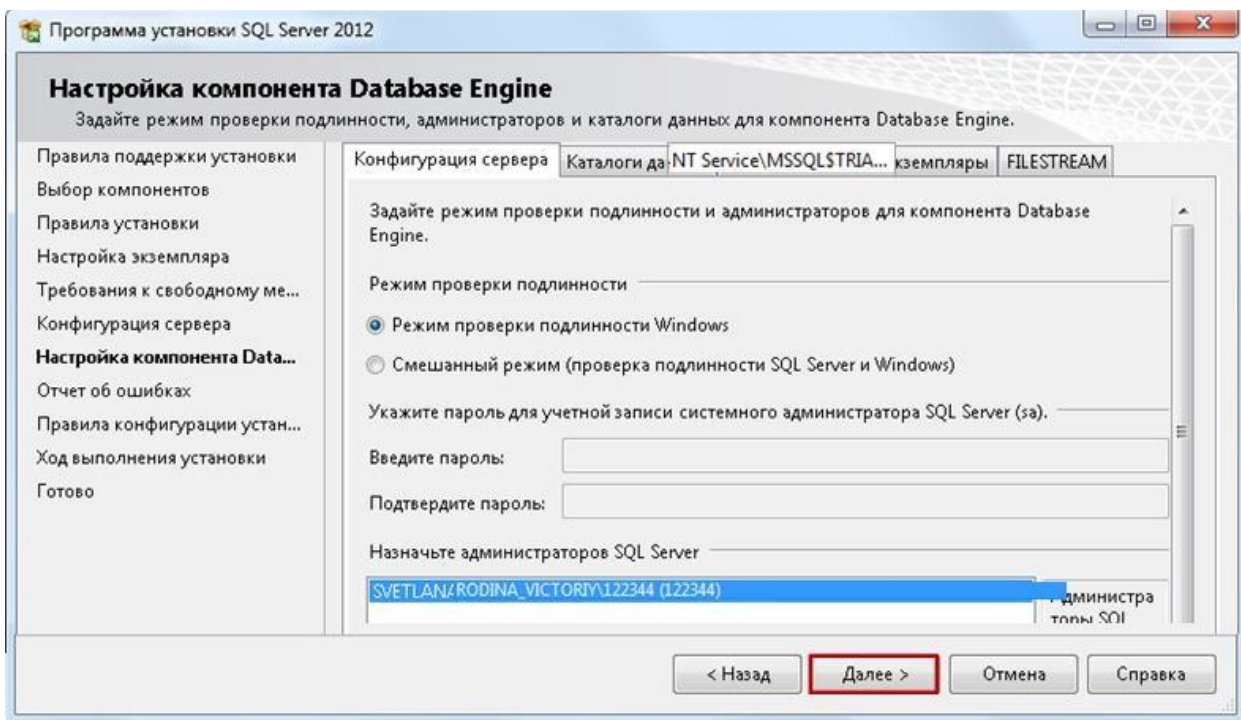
Программа установки SQL Server 2012

Настройка компонента Database Engine

Задайте режим проверки подлинности, администраторов и каталоги данных для компонента Database Engine.

Правила поддержки установки
Выбор компонентов
Правила установки
Настройка экземпляра
Требования к свободному ме...
Конфигурация сервера
Настройка компонента Data...
Отчет об ошибках
Правила конфигурации устан...
Ход выполнения установки
Готово

Конфигурация сервера | Каталоги да NT Service\MSSQL$TRIA... кземпляры | FILESTREAM

Задайте режим проверки подлинности и администраторов для компонента Database Engine.

Режим проверки подлинности

Режим проверки подлинности Windows

Смешанный режим (проверка подлинности SQL Server и Windows)

Укажите пароль для учетной записи системного администратора SQL Server (sa).

Введите пароль:

Подтвердите пароль:

Назначьте администраторов SQL Server

SVETLANA RODINA_VICTORIY\122344 (122344)

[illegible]дминистраторы SQL

< Назад | Далее > | Отмена | Справка